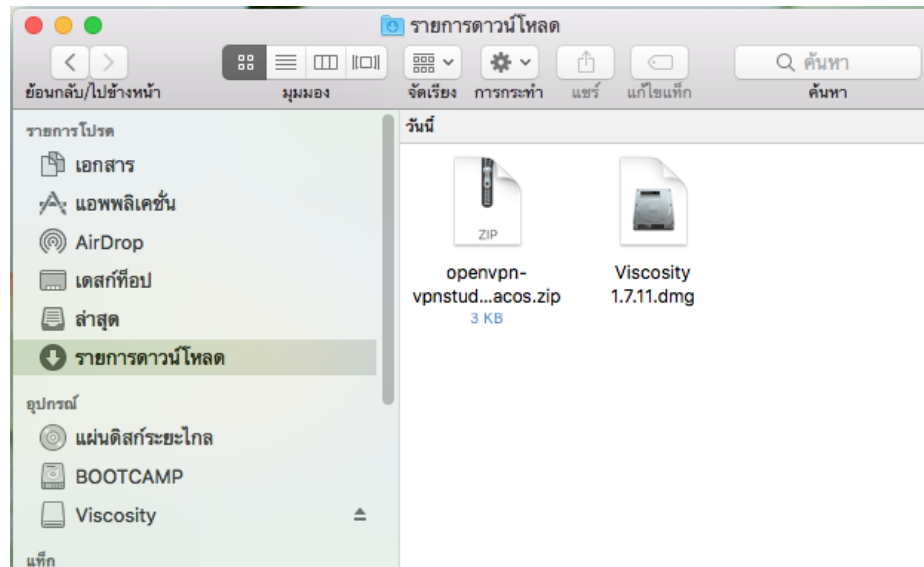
รายการดาวน์โหลด

ย้อนกลับ/ไปข้างหน้า
มุมมอง
จัดเรียง
การกระทำ
แชร์
แก้ไขแท็ก
ค้นหา
ค้นหา

รายการโปรด
เอกสาร
แอพพลิเคชั่น
AirDrop
เดสก์ท็อป
ล่าสุด
รายการดาวน์โหลด
อุปกรณ์
แผ่นดิสก์ระยะไกล
BOOTCAMP
Viscosity
แท็ก

วันนี้

ZIP
openvpn-vpnstud...acos.zip
3 KB

Viscosity 1.7.11.dmg